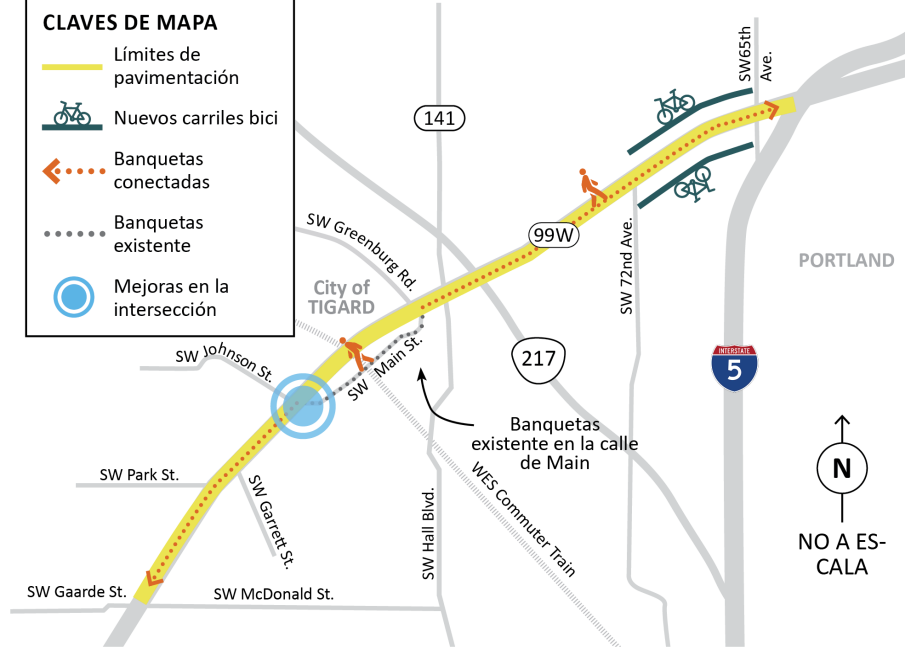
CLAVES DE MAPA

Límites de pavimentación

Nuevos carriles bici

Banquetas conectadas

Banquetas existente

Mejoras en la intersección

141

SW 65th Ave.

99W

SW Greenburg Rd.

City of TIGARD

SW 72nd Ave.

PORTLAND

SW Johnson St.

SW Main St.

217

INTERSTATE 5

Banquetas existente en la calle de Main

N

SW Park St.

SW Garrett St.

SW Hall Blvd.

WES Commuter Train

NO A ESCALA

SW Gaarde St.

SW McDonald St.